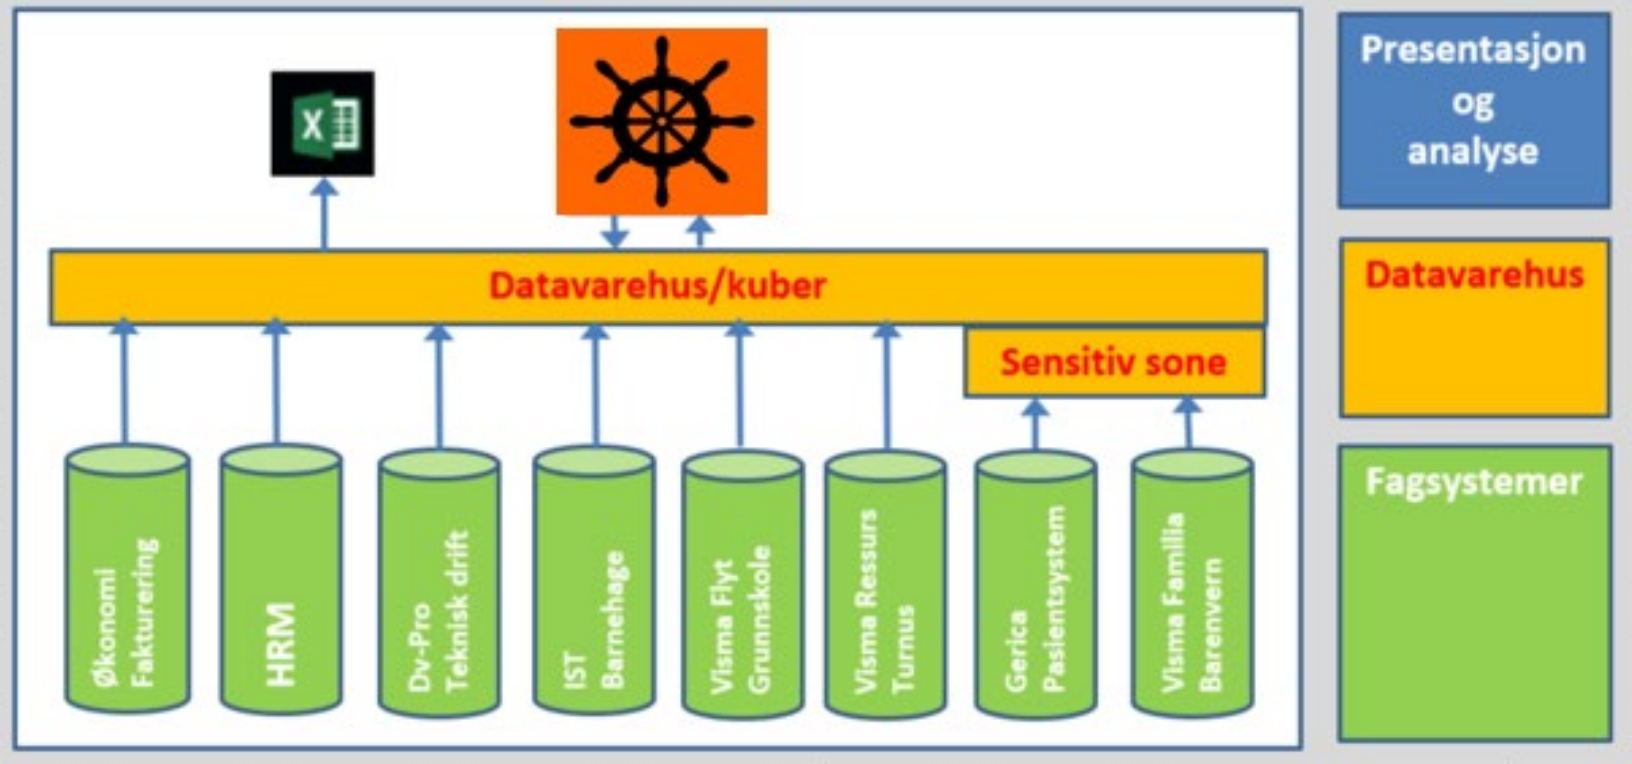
X

Datavarehus/kuber

Sensitiv sone

Økonomi Fakturering

HRM

Dv-Pro Teknisk drift

IST Barnehage

Visma Flyt Grunnskole

Visma Ressurs Turnus

Gerica Pasientsystem

Visma Familia Barenvern

Presentasjon og analyse

Datavarehus

Fagsystemer